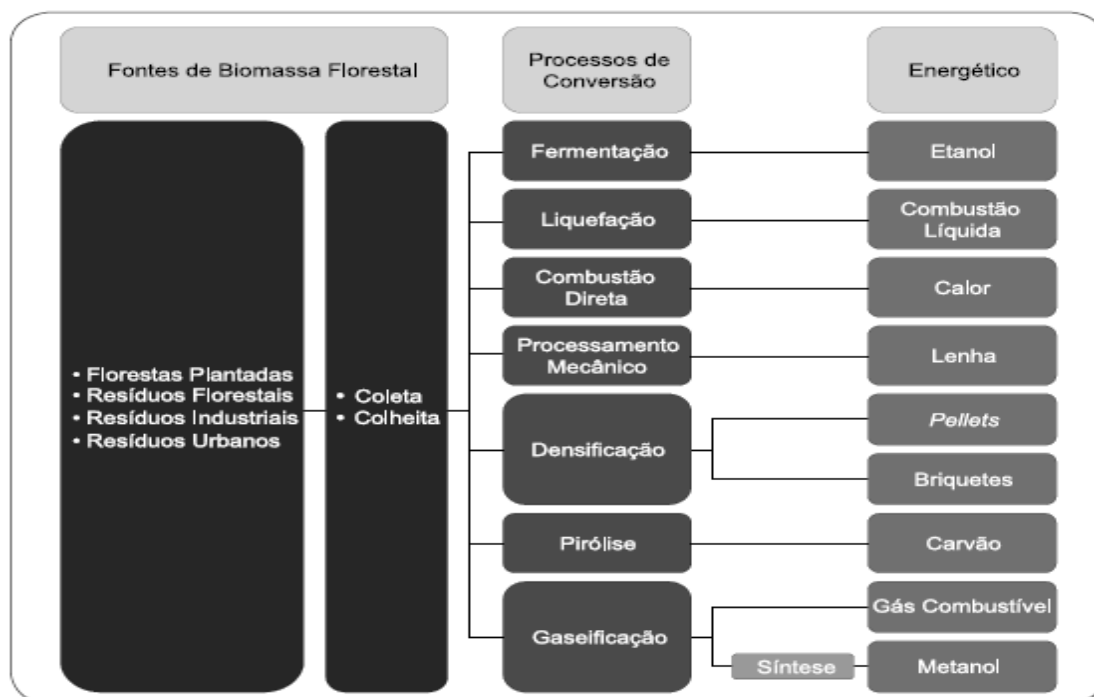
Fontes de Biomassa Florestal

Processos de Conversão

Energético

• Florestas Plantadas
• Resíduos Florestais
• Resíduos Industriais
• Resíduos Urbanos

• Coleta
• Colheita

Fermentação

Etanol

Liquefação

Combustão Líquida

Combustão Direta

Calor

Processamento Mecânico

Lenha

Densificação

*Pellets*

Briquetes

Pirólise

Carvão

Gaseificação

Gás Combustível

Síntese

Metanol